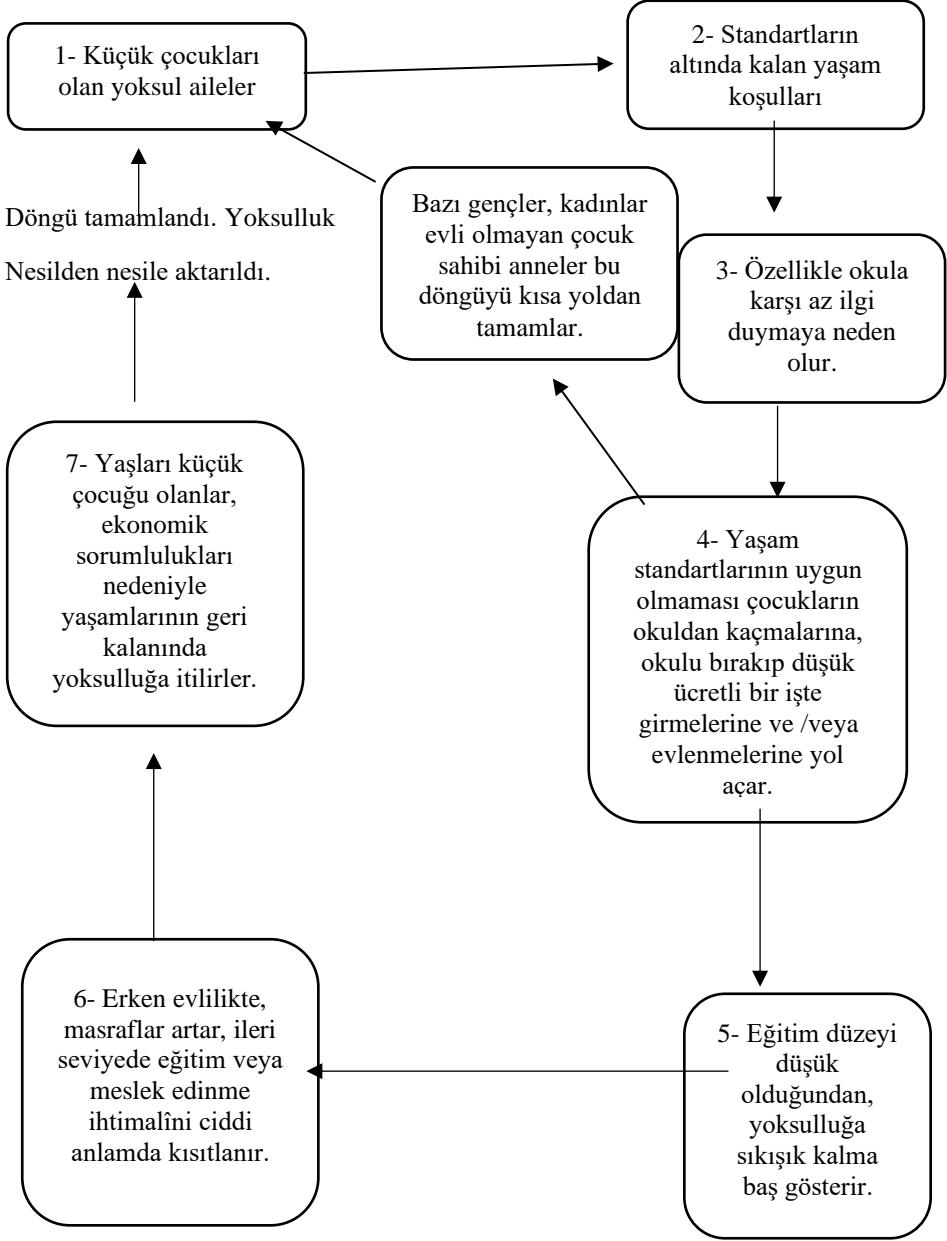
1- Küçük çocukları olan yoksul aileler

2- Standartların altında kalan yaşam koşulları

Bazı gençler, kadınlar evli olmayan çocuk sahibi anneler bu döngüyü kısa yoldan tamamlar.

Döngü tamamlandı. Yoksulluk

Nesilden nesile aktarıldı.

3- Özellikle okula karşı az ilgi duymaya neden olur.

7- Yaşları küçük çocuğu olanlar, ekonomik sorumlulukları nedeniyle yaşamlarının geri kalanında yoksulluğa itilirler.

4- Yaşam standartlarının uygun olmaması çocukların okuldan kaçmalarına, okulu bırakıp düşük ücretli bir işte girmelerine ve /veya evlenmelerine yol açar.

6- Erken evlilikte, masraflar artar, ileri seviyede eğitim veya meslek edinme ihtimalîni ciddi anlamda kısıtlanır.

5- Eğitim düzeyi düşük olduğundan, yoksulluğa sıkışık kalma baş gösterir.